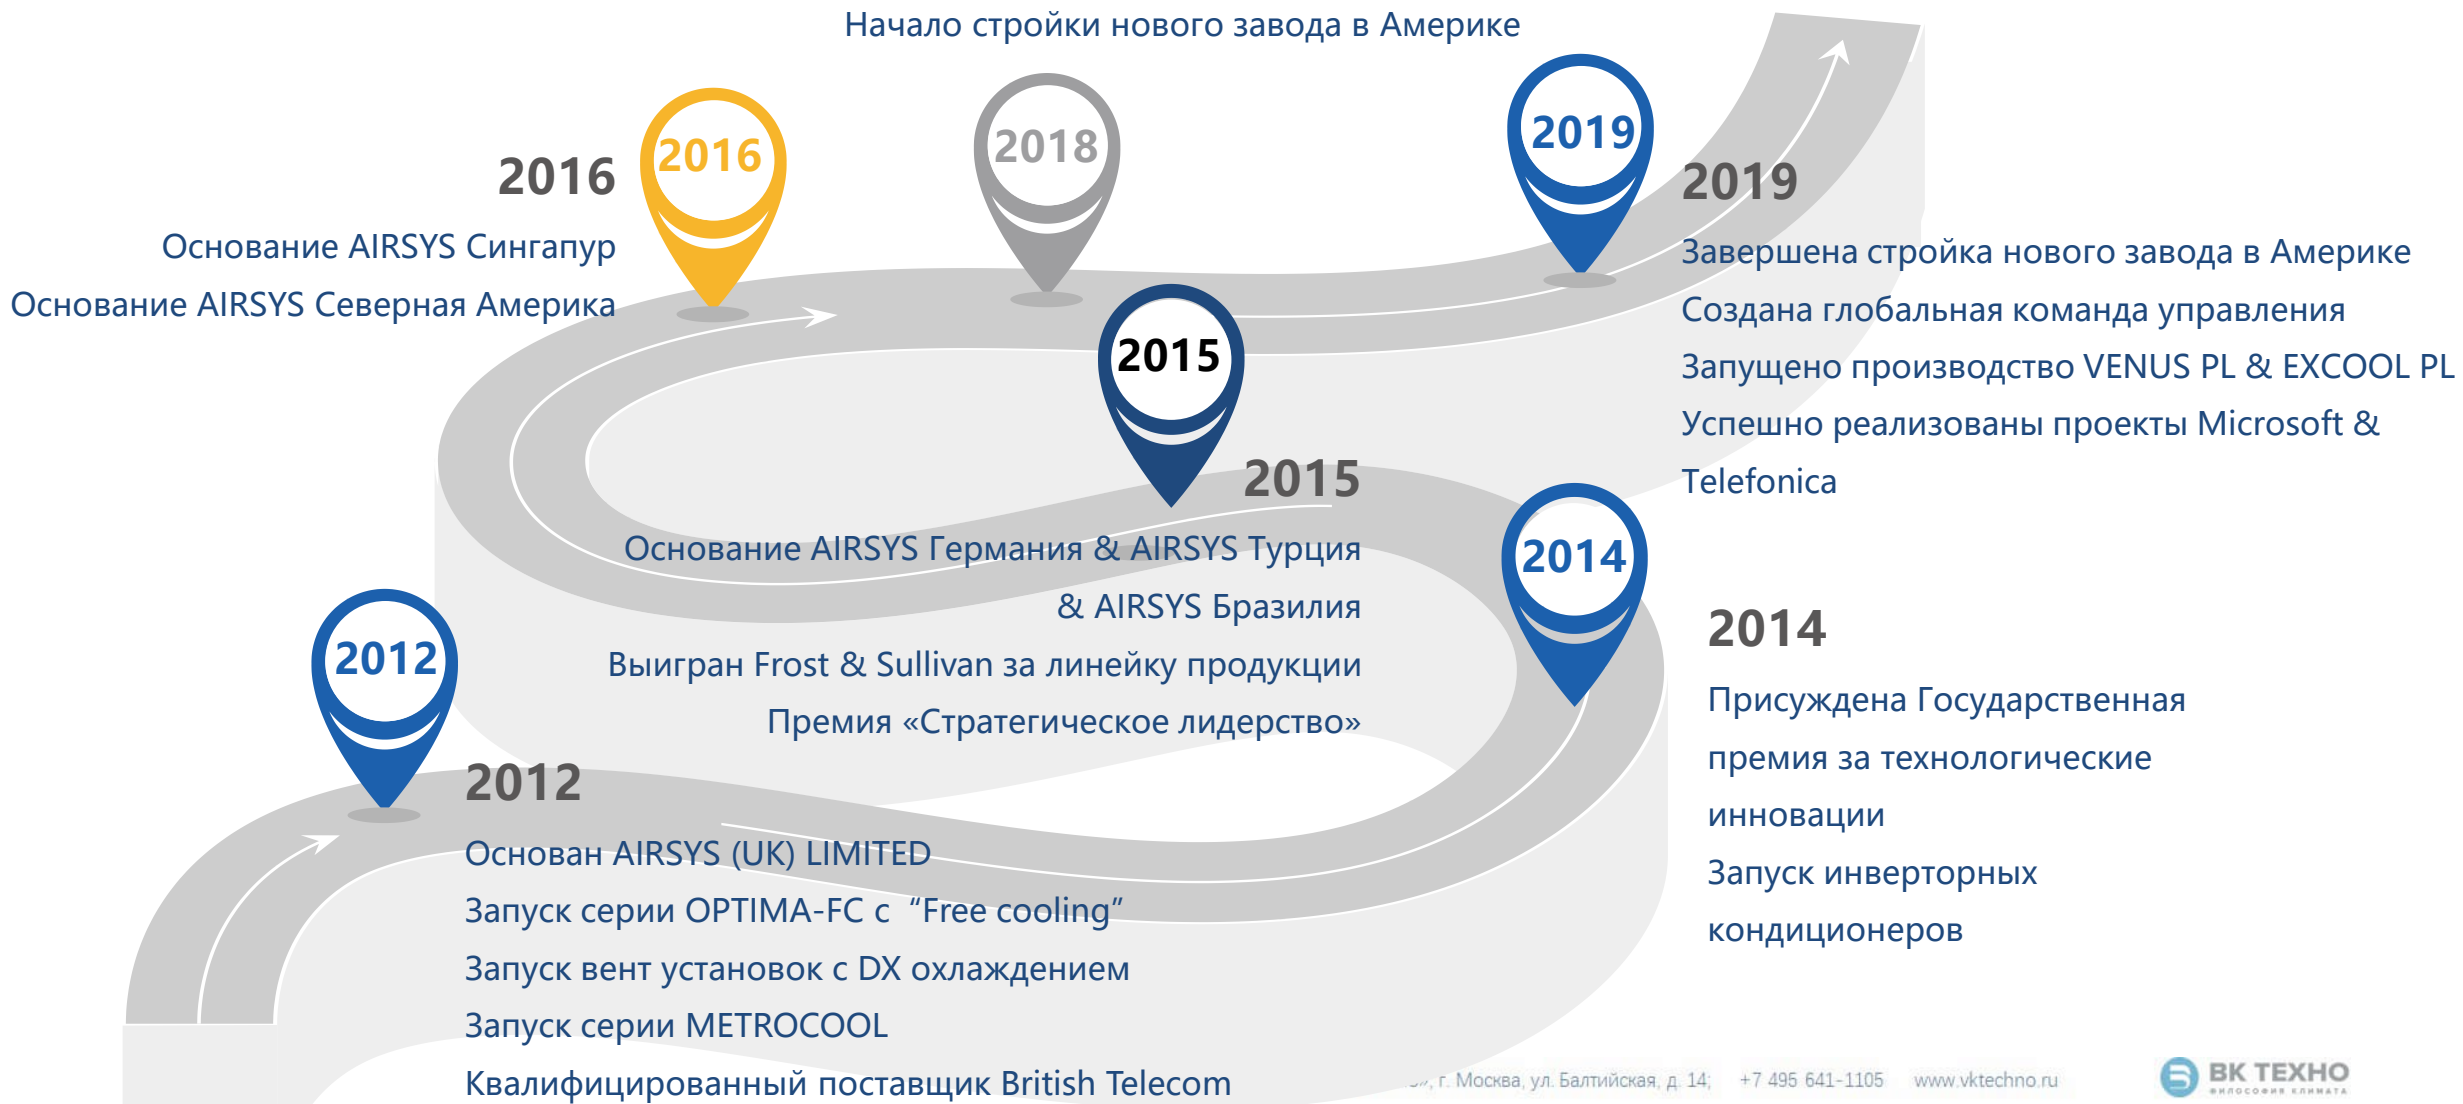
Начало стройки нового завода в Америке

2016

2018

2019

2016
Основание AIRSYS Сингапур
Основание AIRSYS Северная Америка

2019
Завершена стройка нового завода в Америке
Создана глобальная команда управления
Запущено производство VENUS PL & EXCOOL PL
Успешно реализованы проекты Microsoft & Telefonica

2015

2015
Основание AIRSYS Германия & AIRSYS Турция & AIRSYS Бразилия
Выигран Frost & Sullivan за линейку продукции
Премия «Стратегическое лидерство»

2014

2014
Присуждена Государственная премия за технологические инновации
Запуск инверторных кондиционеров

2012

2012
Основан AIRSYS (UK) LIMITED
Запуск серии OPTIMA-FC с "Free cooling"
Запуск вент установок с DX охлаждением
Запуск серии METROCOOL
Квалифицированный поставщик British Telecom

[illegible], г. Москва, ул. Балтийская, д. 14; +7 495 641-1105 www.vktechno.ru

ВК ТЕХНО
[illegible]